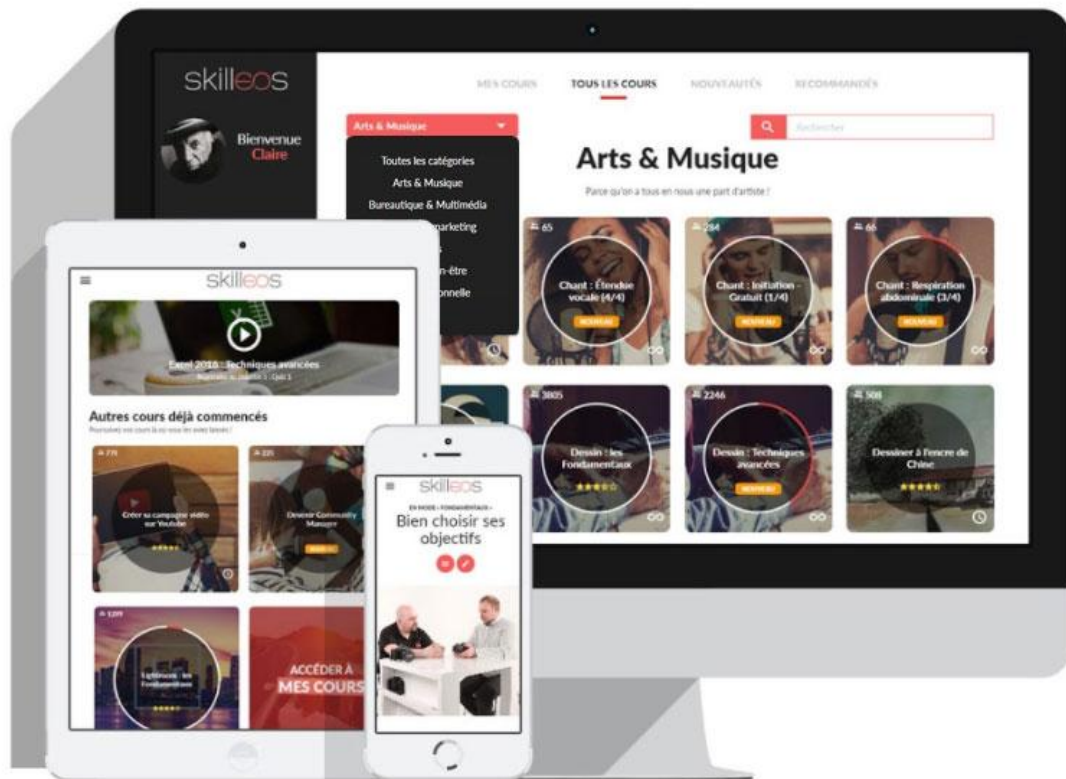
skilleos

Bienvenue
Claire

MES COURS TOUS LES COURS NOUVEAUTÉS RECOMMANDÉS

Arts & Musique

Rechercher

Toutes les catégories
Arts & Musique
Bureautique & Multimédia
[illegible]marketing
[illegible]
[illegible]n-être
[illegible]onnelle

Arts & Musique

Parce qu'on a tous en nous une part d'artiste !

65
Chant : Étendue vocale (4/4)
NOUVEAU

284
Chant : Initiation - Gratuit (1/4)
NOUVEAU

66
Chant : Respiration abdominale (3/4)
NOUVEAU

3805
Dessin : les Fondamentaux

2246
Dessin : Techniques avancées
NOUVEAU

508
Dessiner à l'encre de Chine

skilleos

Excel 2016 : Techniques avancées
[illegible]

Autres cours déjà commencés
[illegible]

770
Créer sa campagne vidéo sur Youtube

225
Devenir Community Manager

1099
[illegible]

ACCÉDER À
MES COURS

skilleos

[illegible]
Bien choisir ses objectifs